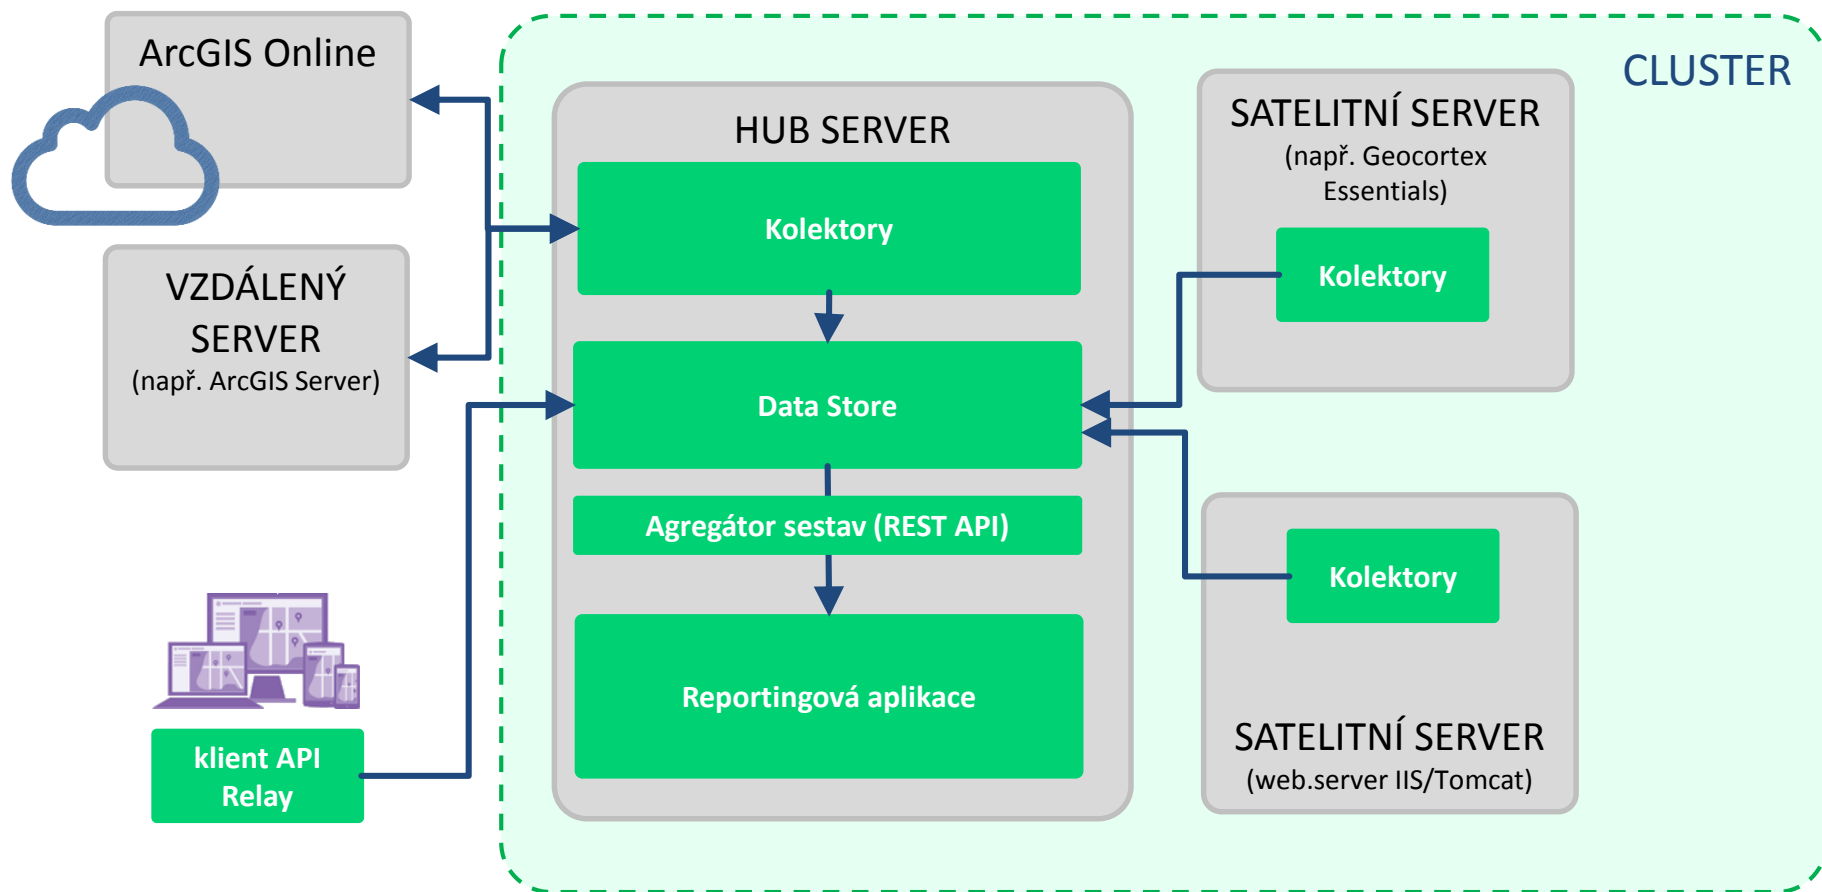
ArcGIS Online

VZDÁLENÝ SERVER
(např. ArcGIS Server)

klient API Relay

CLUSTER

HUB SERVER

Kolektory

Data Store

Agregátor sestav (REST API)

Reportingová aplikace

SATELITNÍ SERVER
(např. Geocortex Essentials)

Kolektory

Kolektory

SATELITNÍ SERVER
(web.server IIS/Tomcat)